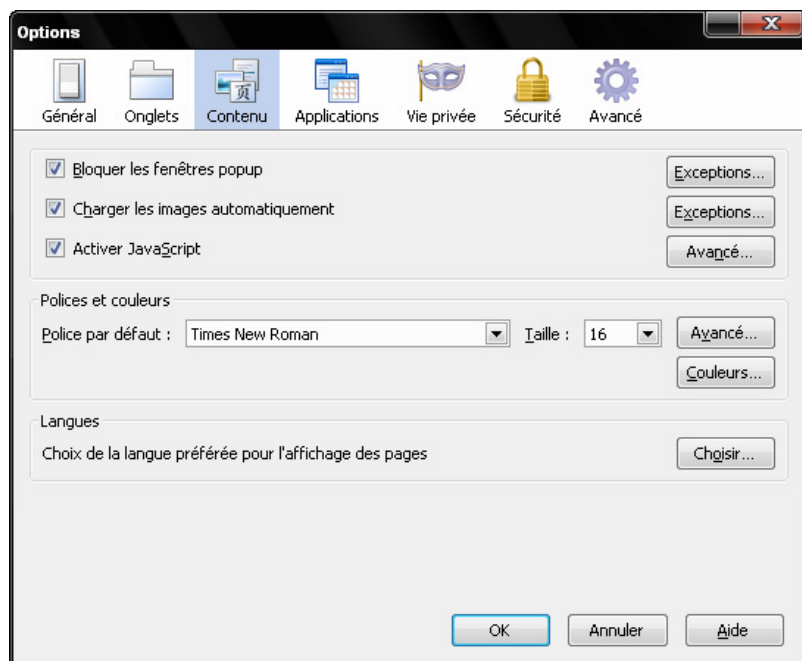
Options

Général Onglets Contenu Applications Vie privée Sécurité Avancé

Bloquer les fenêtres popup
Exceptions...

Charger les images automatiquement
Exceptions...

Activer JavaScript
Avancé...

Polices et couleurs

Police par défaut : Times New Roman
Taille : 16
Avancé...
Couleurs...

Langues

Choix de la langue préférée pour l'affichage des pages
Choisir...

OK Annuler Aide